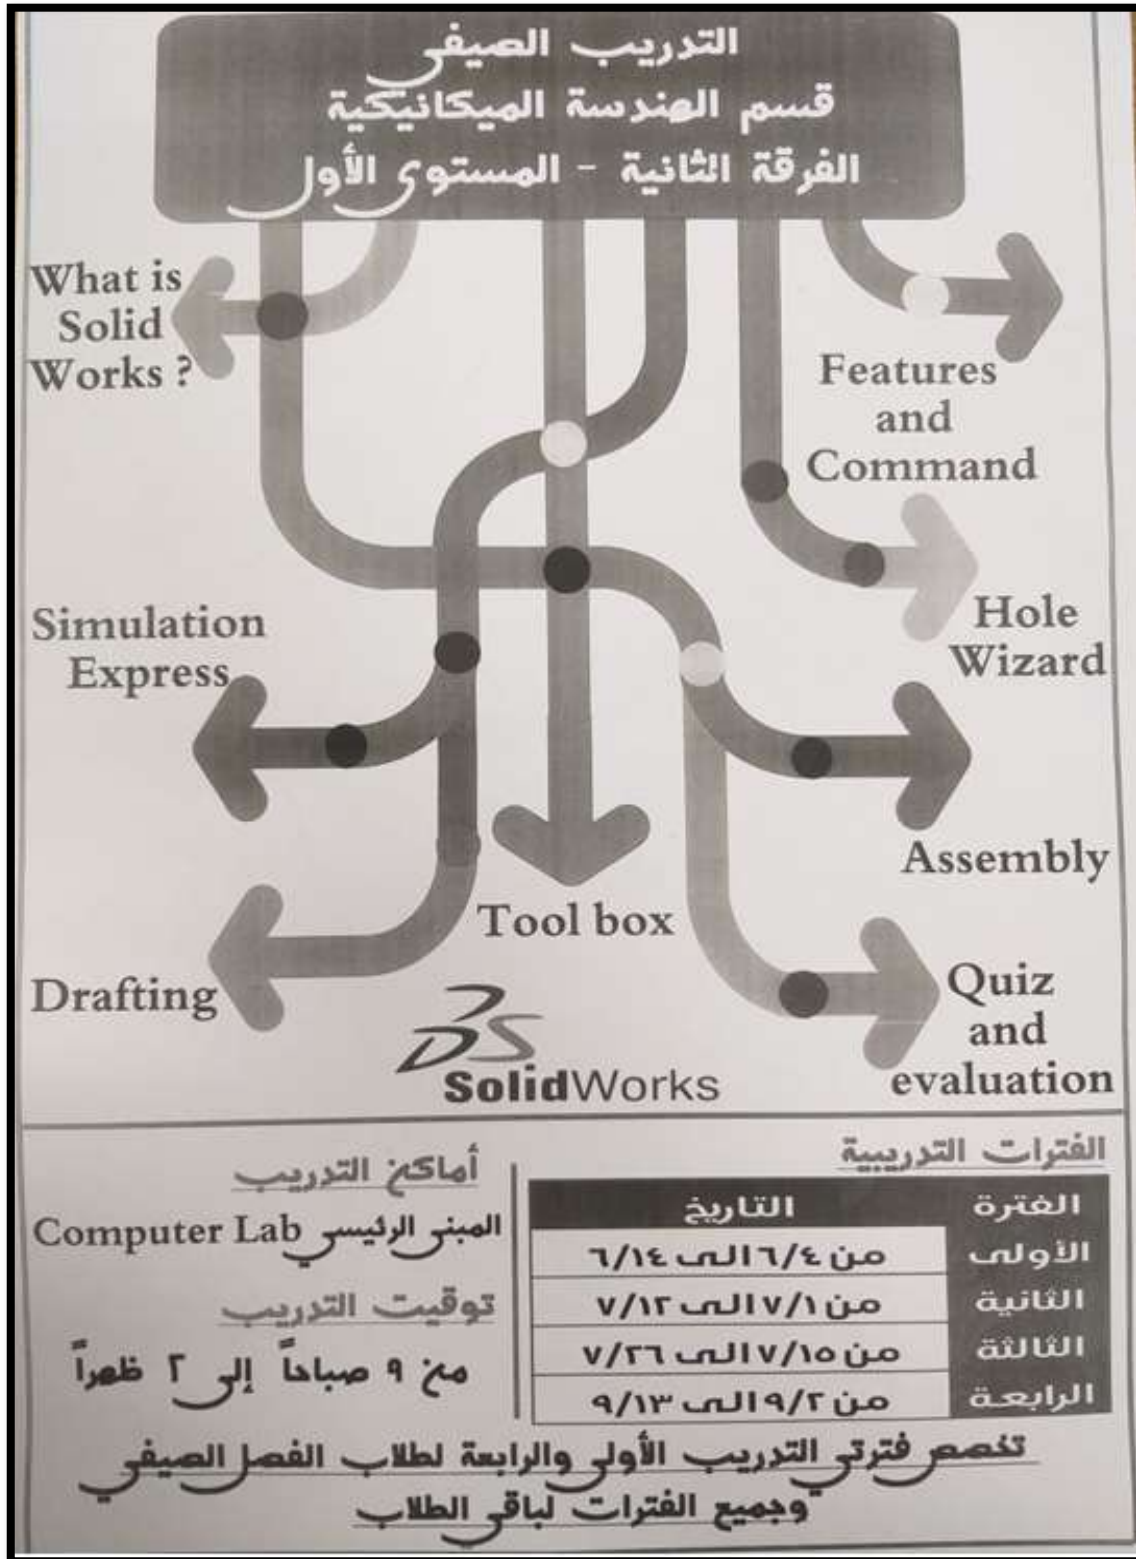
التدريب الصيفى
قسم الهندسة الميكانيكية
الفرقة الثانية - المستوى الأول

What is Solid Works ?

Features and Command

Hole Wizard

Simulation Express

Assembly

Tool box

Drafting

Quiz and evaluation

SolidWorks

الفترات التدريبية

| الفترة | التاريخ |
|---|---|
| الأولى | من ٦/٤ الى ٦/١٤ |
| الثانية | من ٧/١ الى ٧/١٢ |
| الثالثة | من ٧/١٥ الى ٧/٢٦ |
| الرابعة | من ٩/٢ الى ٩/١٣ |

أماكن التدريب
المبنى الرئيسي Computer Lab
توقيت التدريب
من ٩ صباحاً إلى ٢ ظهراً

تخصص فترتي التدريب الأولى والرابعة لطلاب الفصل الصيفي
وجميع الفترات لباقي الطلاب